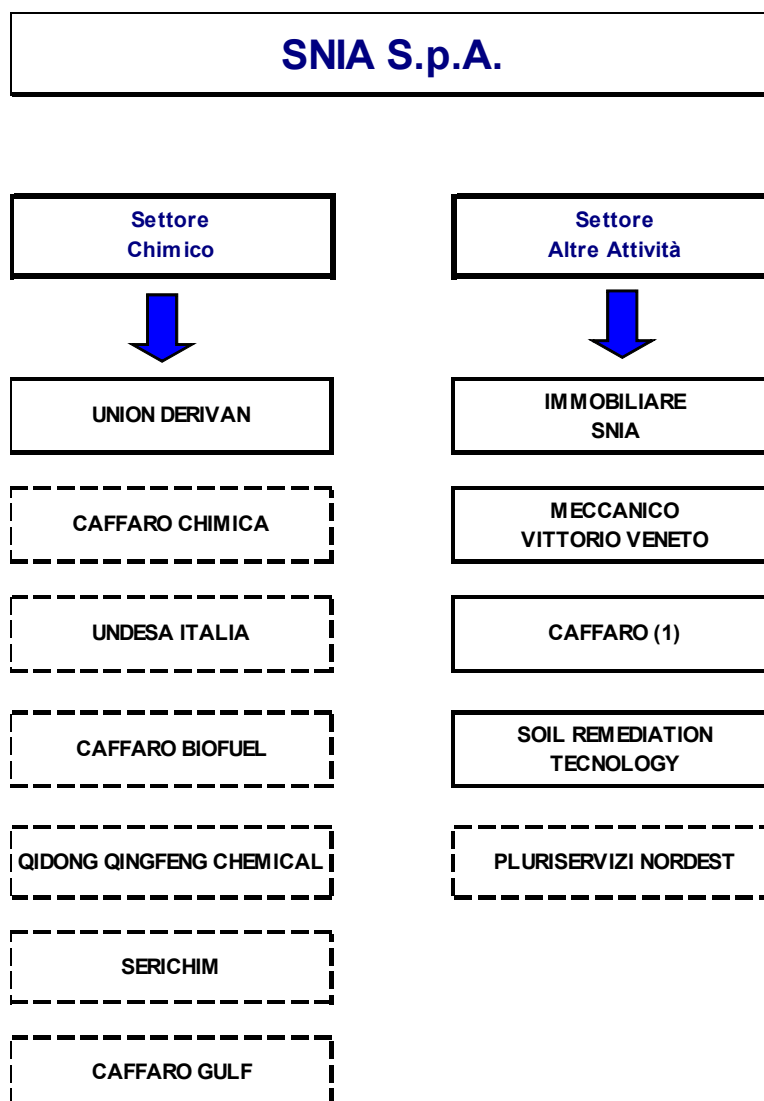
SNIA S.p.A.

Settore Chimico

Settore Altre Attività

UNION DERIVAN

CAFFARO CHIMICA

UNDESA ITALIA

CAFFARO BIOFUEL

QIDONG QINGFENG CHEMICAL

SERICHIM

CAFFARO GULF

IMMOBILIARE SNIA

MECCANICO VITTORIO VENETO

CAFFARO (1)

SOIL REMEDIATION TECNOLOGY

PLURISERVIZI NORDEST